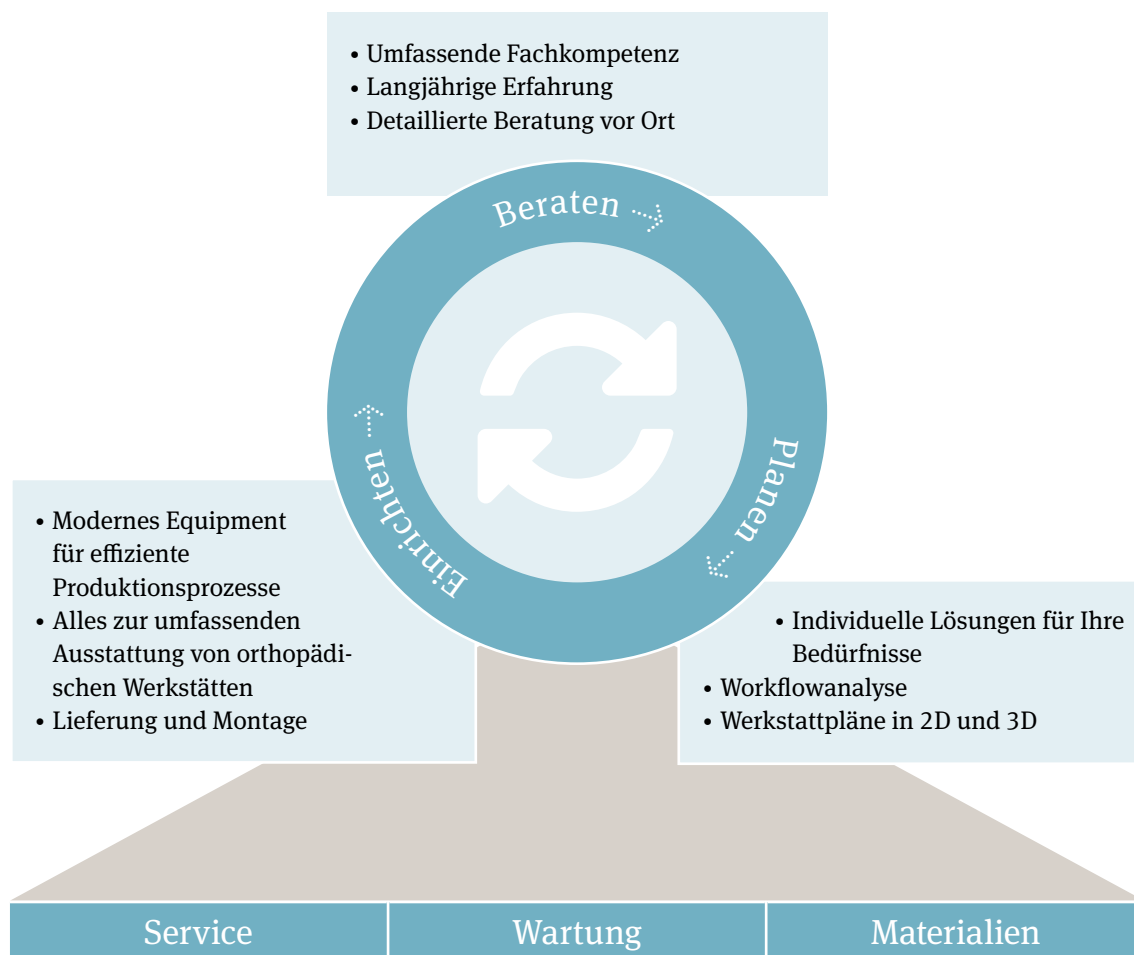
• Umfassende Fachkompetenz
• Langjährige Erfahrung
• Detaillierte Beratung vor Ort

Beraten

Planen

Einrichten

• Modernes Equipment für effiziente Produktionsprozesse
• Alles zur umfassenden Ausstattung von orthopädischen Werkstätten
• Lieferung und Montage

• Individuelle Lösungen für Ihre Bedürfnisse
• Workflowanalyse
• Werkstattpläne in 2D und 3D

| Service | Wartung | Materialien |